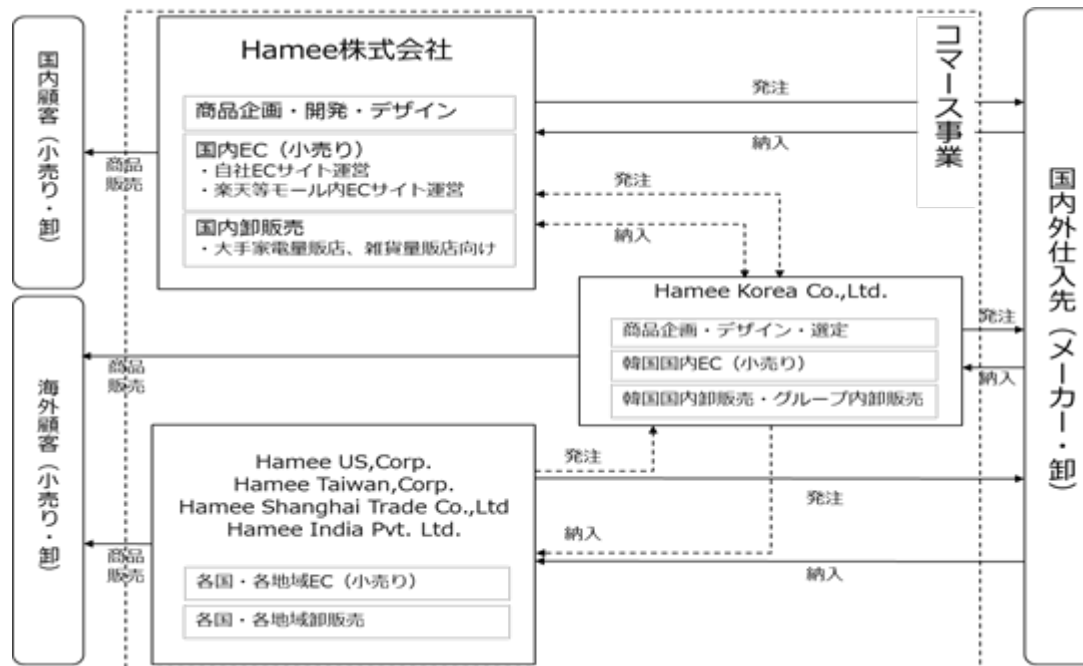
国内顧客（小売り・卸）

商品販売

Hamee株式会社

商品企画・開発・デザイン

国内EC（小売り）
・自社ECサイト運営
・楽天等モール内ECサイト運営

国内卸販売
・大手家電量販店、雑貨量販店向け

コマース事業

発注

納入

発注

納入

国内外仕入先（メーカー・卸）

海外顧客（小売り・卸）

商品販売

Hamee Korea Co.,Ltd.

商品企画・デザイン・選定

韓国国内EC（小売り）

韓国国内卸販売・グループ内卸販売

発注

納入

商品販売

Hamee US,Corp.
Hamee Taiwan,Corp.
Hamee Shanghai Trade Co.,Ltd
Hamee India Pvt. Ltd.

各国・各地域EC（小売り）

各国・各地域卸販売

発注

発注

納入

納入